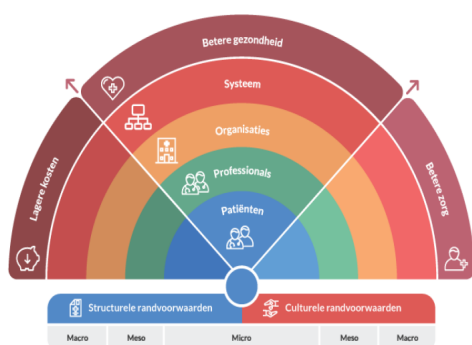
Betere gezondheid

Lagere kosten

Systeem

Organisaties

Professionals

Patiënten

Betere zorg

Structurele randvoorwaarden

Culturele randvoorwaarden

| Macro | Meso | Micro | Meso | Macro |
|---|---|---|---|---|